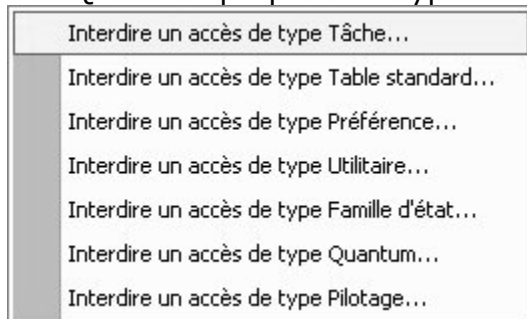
Interdire un accès de type Tâche...

Interdire un accès de type Table standard...

Interdire un accès de type Préférence...

Interdire un accès de type Utilitaire...

Interdire un accès de type Famille d'état...

Interdire un accès de type Quantum...

Interdire un accès de type Pilotage...